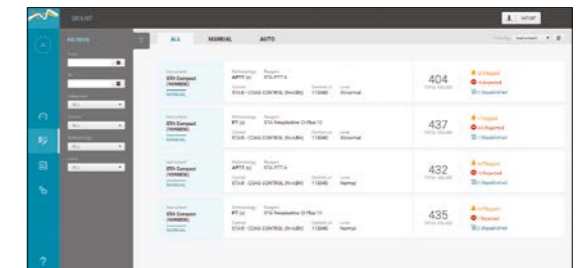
QCLIST

EXPORT

FILTERS

ALL

MANUAL

AUTO

STA Compact

MANUAL

APTT (s)

STA PTT A

STA - COAG CONTROL (N+ABN)

Abnormal

404

STA Compact

MANUAL

PT (s)

STA Neoplastine CI Plus 10

STA - COAG CONTROL (N+ABN)

Abnormal

437

STA Compact

MANUAL

APTT (s)

STA PTT A

STA - COAG CONTROL (N+ABN)

Normal

432

STA Compact

MANUAL

PT (s)

STA Neoplastine CI Plus 10

STA - COAG CONTROL (N+ABN)

Normal

435

?